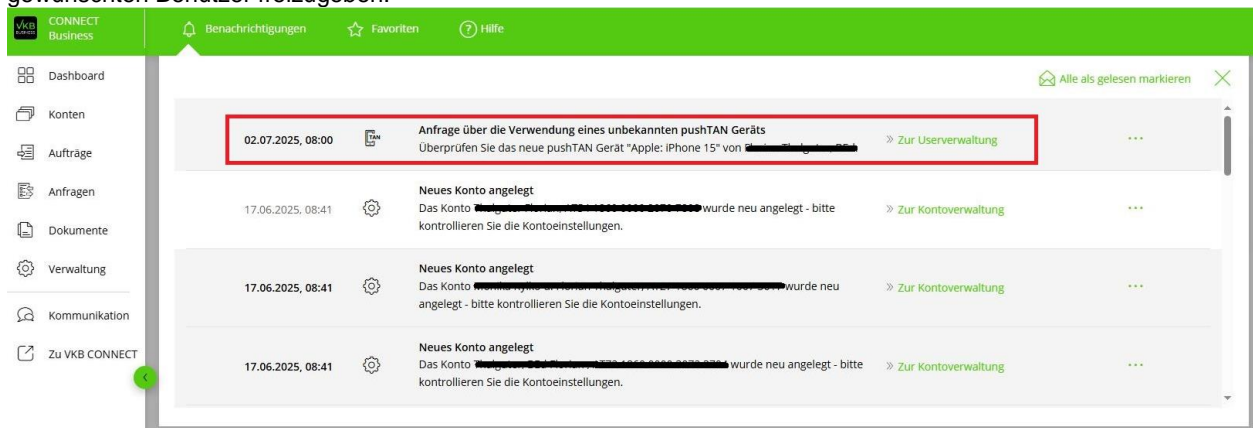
gewünschten Benutzer freizugeben.

VKB BUSINESS CONNECT Business

Benachrichtigungen Favoriten Hilfe

Dashboard
Konten
Aufträge
Anfragen
Dokumente
Verwaltung
Kommunikation
Zu VKB CONNECT

Alle als gelesen markieren

| | | | |
|---|---|---|---|
| 02.07.2025, 08:00 | Anfrage über die Verwendung eines unbekannten pushTAN Geräts<br>Überprüfen Sie das neue pushTAN Gerät "Apple: iPhone 15" von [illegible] | » Zur Userverwaltung | ··· |
| 17.06.2025, 08:41 | Neues Konto angelegt<br>Das Konto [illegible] wurde neu angelegt - bitte kontrollieren Sie die Kontoeinstellungen. | » Zur Kontoverwaltung | ··· |
| 17.06.2025, 08:41 | Neues Konto angelegt<br>Das Konto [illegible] wurde neu angelegt - bitte kontrollieren Sie die Kontoeinstellungen. | » Zur Kontoverwaltung | ··· |
| 17.06.2025, 08:41 | Neues Konto angelegt<br>Das Konto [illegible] wurde neu angelegt - bitte kontrollieren Sie die Kontoeinstellungen. | » Zur Kontoverwaltung | ··· |